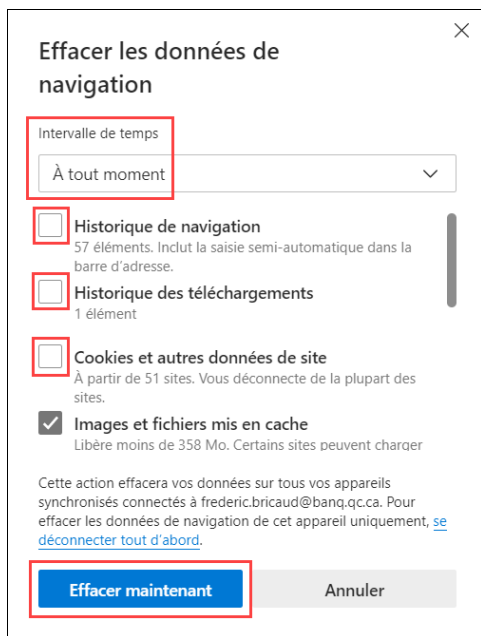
Effacer les données de navigation

Intervalle de temps

À tout moment

Historique de navigation
57 éléments. Inclut la saisie semi-automatique dans la barre d'adresse.

Historique des téléchargements
1 élément

Cookies et autres données de site
À partir de 51 sites. Vous déconnecte de la plupart des sites.

Images et fichiers mis en cache
Libère moins de 358 Mo. Certains sites peuvent charger

Cette action effacera vos données sur tous vos appareils synchronisés connectés à frederic.bricaud@banq.qc.ca. Pour effacer les données de navigation de cet appareil uniquement, se déconnecter tout d'abord.

Effacer maintenant

Annuler